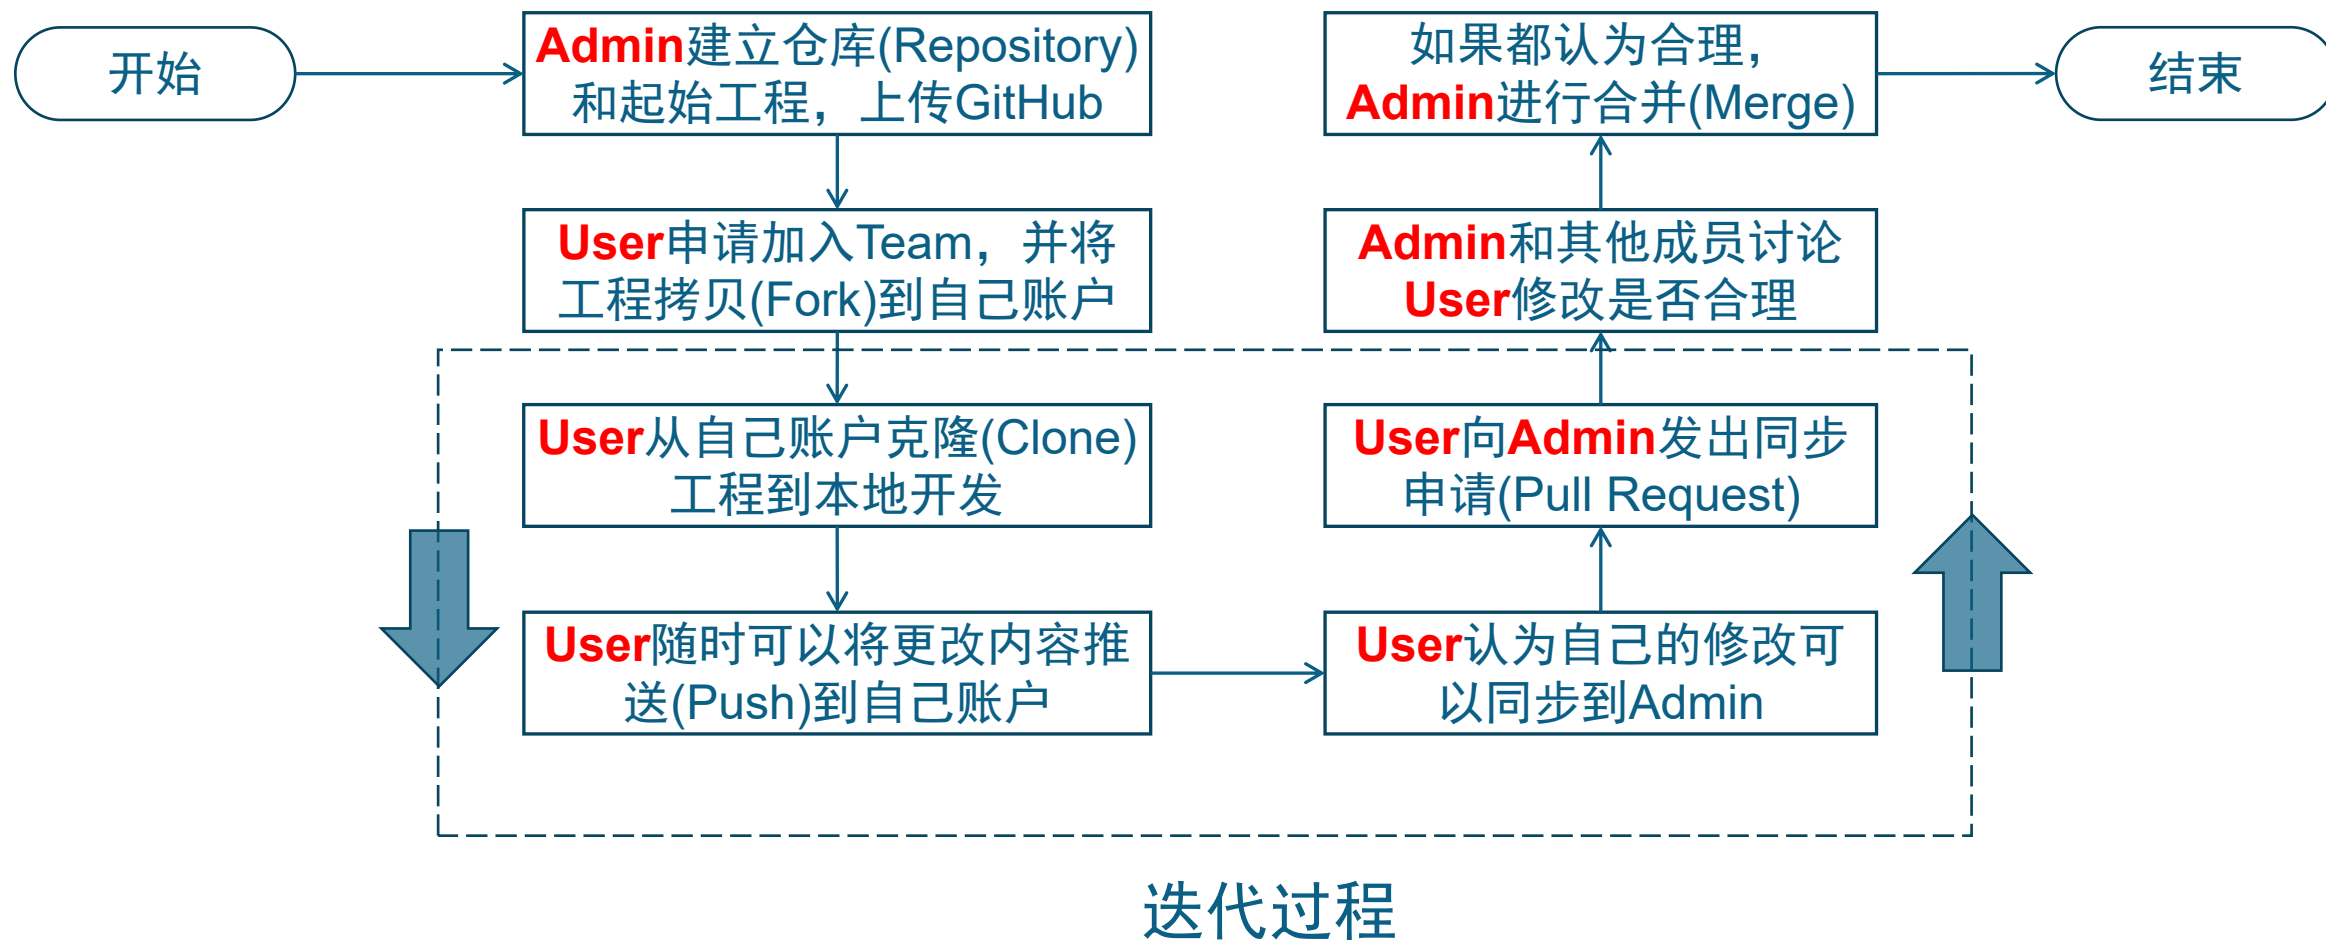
开始

Admin建立仓库(Repository)和起始工程，上传GitHub

User申请加入Team，并将工程拷贝(Fork)到自己账户

User从自己账户克隆(Clone)工程到本地开发

User随时可以将更改内容推送(Push)到自己账户

User认为自己的修改可以同步到Admin

User向Admin发出同步申请(Pull Request)

Admin和其他成员讨论User修改是否合理

如果都认为合理，Admin进行合并(Merge)

结束

迭代过程